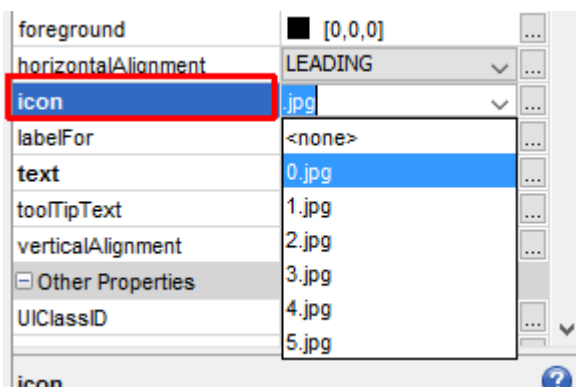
| foreground | [0,0,0] | ... |
|---|---|---|
| horizontalAlignment | LEADING | ... |
| icon | .jpg | ... |
| labelFor | <none> | ... |
| text | 0.jpg | ... |
| toolTipText | 1.jpg | ... |
| verticalAlignment | 2.jpg | ... |
| Other Properties | 3.jpg | |
| UIClassID | 4.jpg | ... |
| | 5.jpg | |

icon